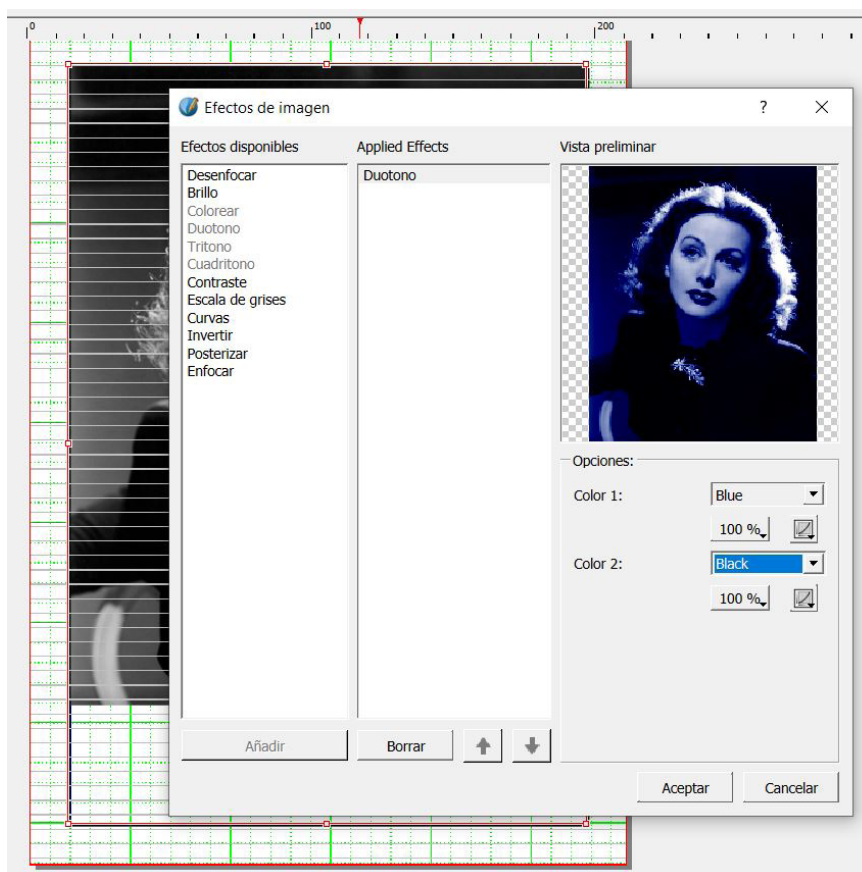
0
100
200

Efectos de imagen
?
X

Efectos disponibles
Desenfocar
Brillo
Colorear
Duotono
Tritono
Cuadritono
Contraste
Escala de grises
Curvas
Invertir
Posterizar
Enfocar

Applied Effects
Duotono

Vista preliminar

Opciones:
Color 1: Blue
100 %
Color 2: Black
100 %

Añadir
Borrar

Aceptar
Cancelar